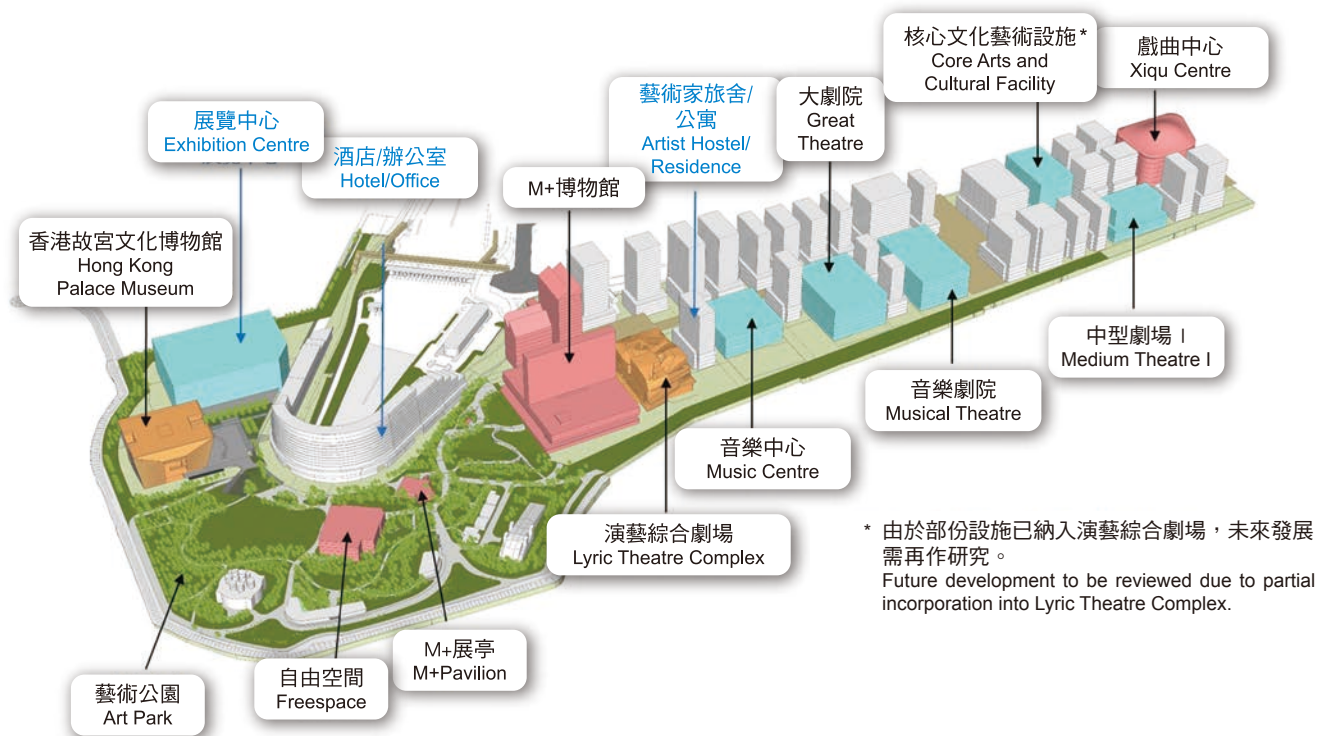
核心文化藝術設施*
Core Arts and Cultural Facility

戲曲中心
Xiqu Centre

藝術家旅舍/公寓
Artist Hostel/Residence

大劇院
Great Theatre

展覽中心
Exhibition Centre

酒店/辦公室
Hotel/Office

M+博物館

香港故宮文化博物館
Hong Kong Palace Museum

中型劇場 I
Medium Theatre I

音樂劇院
Musical Theatre

音樂中心
Music Centre

演藝綜合劇場
Lyric Theatre Complex

* 由於部份設施已納入演藝綜合劇場，未來發展需再作研究。
Future development to be reviewed due to partial incorporation into Lyric Theatre Complex.

M+展亭
M+Pavilion

自由空間
Freespace

藝術公園
Art Park